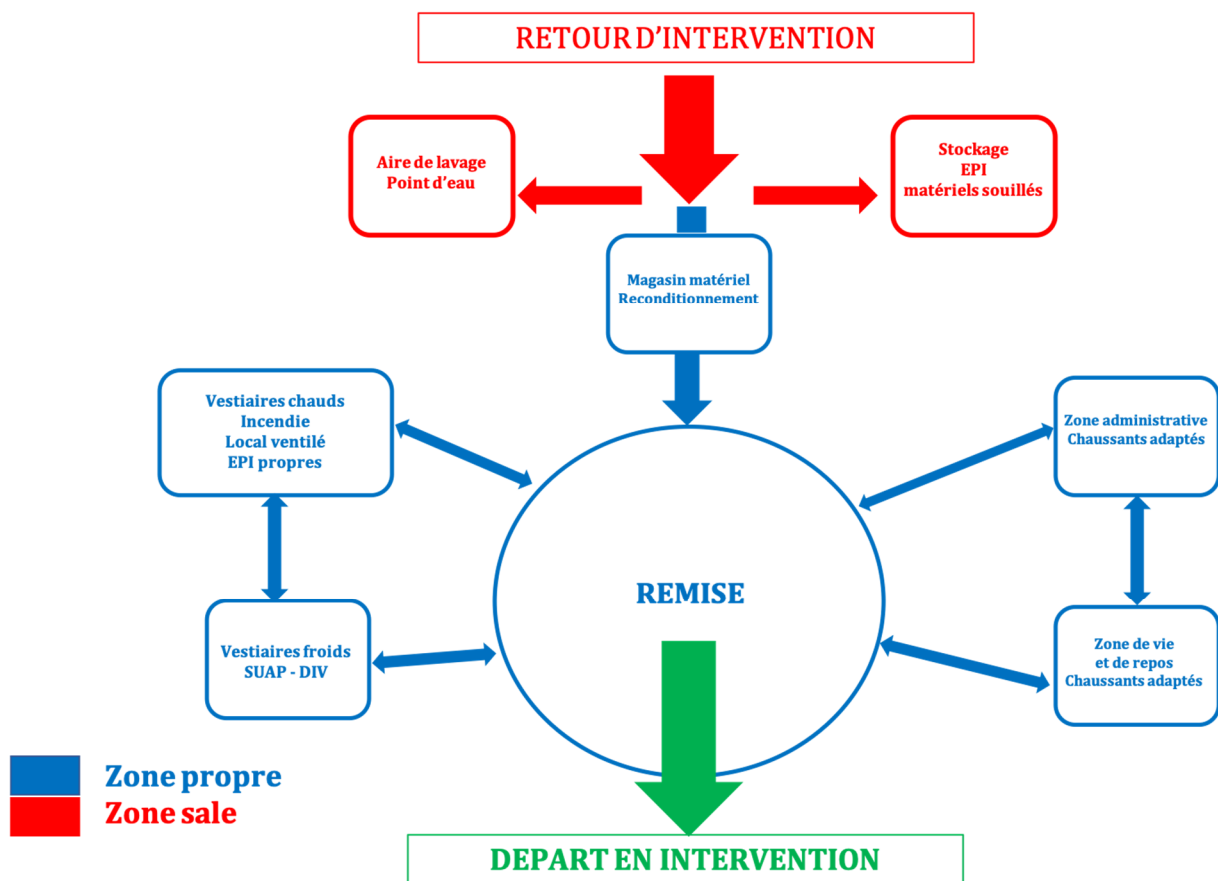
RETOUR D'INTERVENTION

Aire de lavage
Point d'eau

Stockage
EPI
matériels souillés

Magasin matériel
Reconditionnement

Vestiaires chauds
Incendie
Local ventilé
EPI propres

Zone administrative
Chaussants adaptés

REMISE

Vestiaires froids
SUAP - DIV

Zone de vie
et de repos
Chaussants adaptés

Zone propre
Zone sale

DEPART EN INTERVENTION